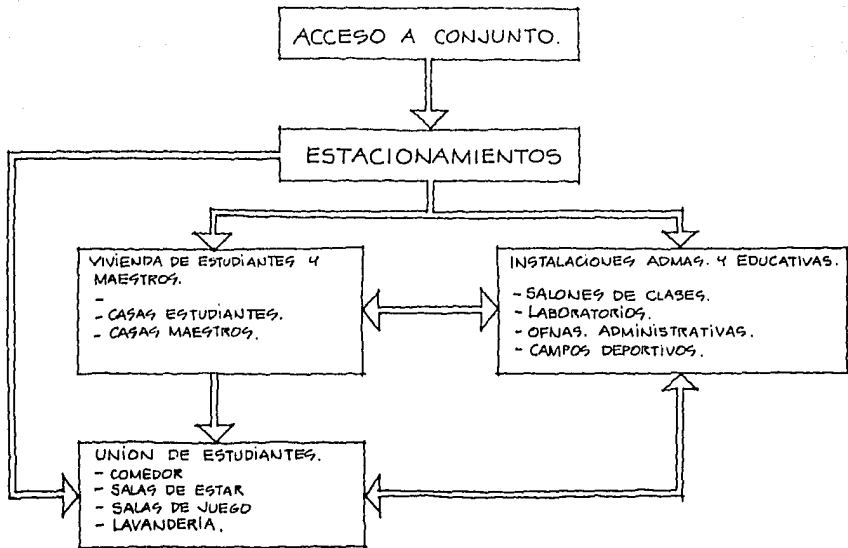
ACCESO A CONJUNTO.

ESTACIONAMIENTOS

VIVIENDA DE ESTUDIANTES Y MAESTROS.
-
- CASAS ESTUDIANTES.
- CASAS MAESTROS.

INSTALACIONES ADMAS. Y EDUCATIVAS.
- SALONES DE CLASES.
- LABORATORIOS.
- OFNAS. ADMINISTRATIVAS.
- CAMPOS DEPORTIVOS.

UNION DE ESTUDIANTES.
- COMEDOR
- SALAS DE ESTAR
- SALAS DE JUEGO
- LAVANDERIA.